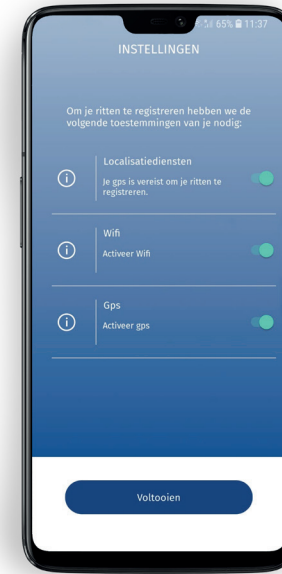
65% 11:37

INSTELLINGEN

Om je ritten te registreren hebben we de volgende toestemmingen van je nodig:

Localisatiediensten
Je gps is vereist om je ritten te registreren.

Wifi
Activeer Wifi

Gps
Activeer gps

Voltooien